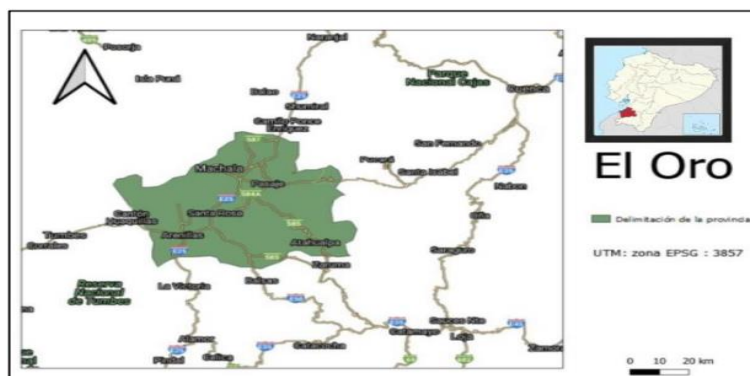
Posorja
Isla Puná
Naranjal
Parque Nacional Cajas
Cuenca
Balao
Girón
Camilo Ponce Enríquez
San Fernando
Pucará
Santa Isabel
Machala
Pasaje
Nabón
Oña
Santa Rosa
Arenillas
Huaquillas
Tumbes
Zarumilla
Atahualpa
Zaruma
Saraguro
Reserva Nacional de Tumbes
La Victoria
Balsas
Catacocha
Loja
Catamayo
Alamor
Pindal
Celica
El Oro
Delimitación de la provincia
UTM: zona EPSG : 3857
0 10 20 km